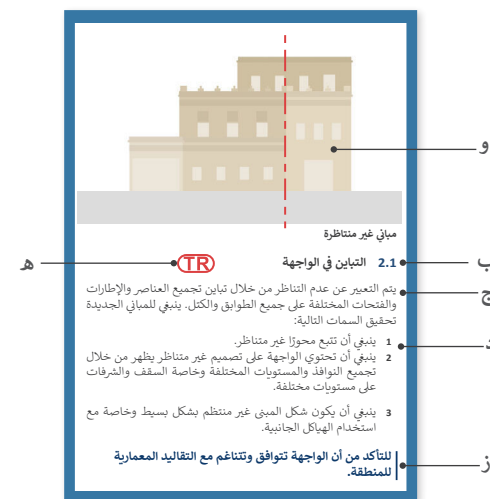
و

مباني غير متناظرة

ب 2.1 التباين في الواجهة TR هـ

ج يتم التعبير عن عدم التناظر من خلال تباين تجميع العناصر والإطارات والفتحات المختلفة على جميع الطوابق والكتل. ينبغي للمباني الجديدة تحقيق السمات التالية:

د

1 ينبغي أن تتبع محورًا غير متناظر.

2 ينبغي أن تحتوي الواجهة على تصميم غير متناظر يظهر من خلال تجميع النوافذ والمستويات المختلفة وخاصة السقف والشرفات على مستويات مختلفة.

3 ينبغي أن يكون شكل المبنى غير منتظم بشكل بسيط وخاصة مع استخدام الهياكل الجانبية.

ز للتأكد من أن الواجهة تتوافق وتتناغم مع التقاليد المعمارية للمنطقة.